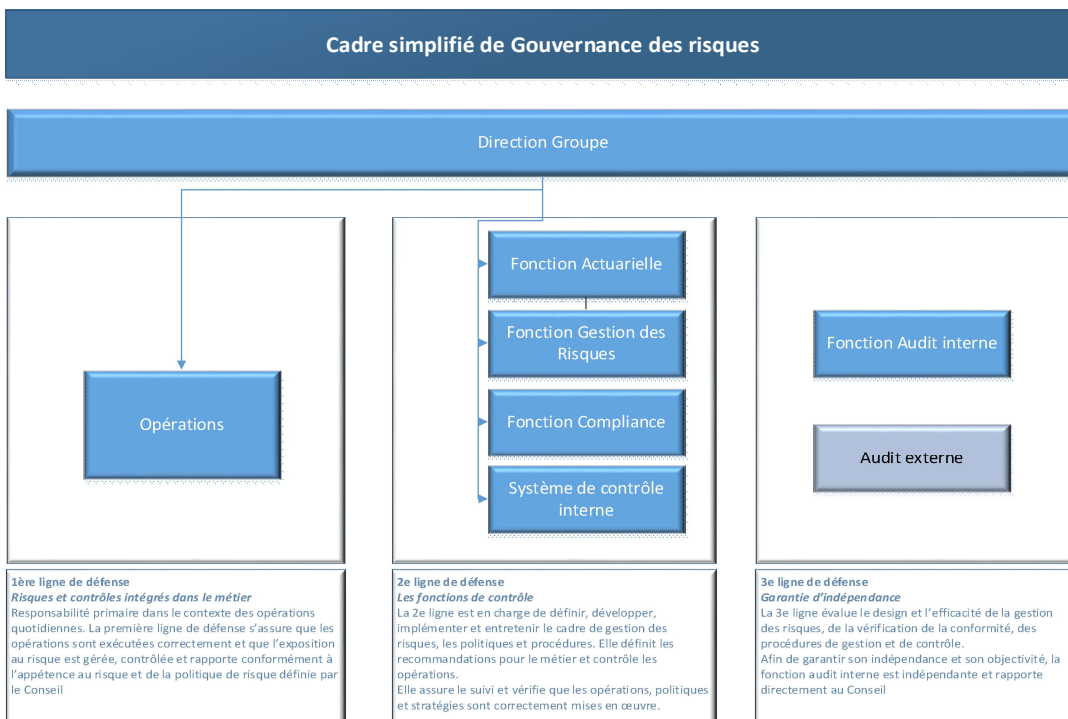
Cadre simplifié de Gouvernance des risques

Direction Groupe

Opérations

Fonction Actuarielle

Fonction Gestion des Risques

Fonction Compliance

Système de contrôle interne

Fonction Audit interne

Audit externe

1ère ligne de défense
Risques et contrôles intégrés dans le métier
Responsabilité primaire dans le contexte des opérations quotidiennes. La première ligne de défense s'assure que les opérations sont exécutées correctement et que l'exposition au risque est gérée, contrôlée et rapporte conformément à l'appétence au risque et de la politique de risque définie par le Conseil

2e ligne de défense
Les fonctions de contrôle
La 2e ligne est en charge de définir, développer, implémenter et entretenir le cadre de gestion des risques, les politiques et procédures. Elle définit les recommandations pour le métier et contrôle les opérations.
Elle assure le suivi et vérifie que les opérations, politiques et stratégies sont correctement mises en œuvre.

3e ligne de défense
Garantie d'indépendance
La 3e ligne évalue le design et l'efficacité de la gestion des risques, de la vérification de la conformité, des procédures de gestion et de contrôle.
Afin de garantir son indépendance et son objectivité, la fonction audit interne est indépendante et rapporte directement au Conseil